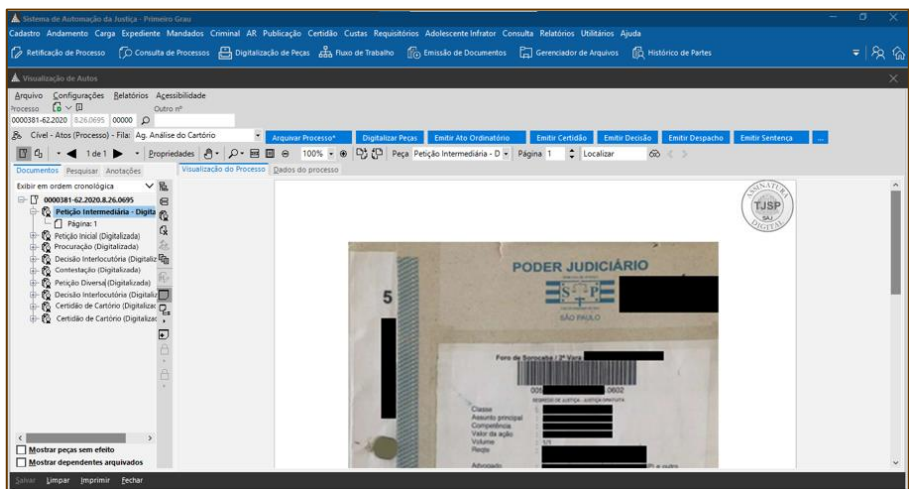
Sistema de Automação da Justiça - Primeiro Grau

Cadastro Andamento Carga Expediente Mandados Criminal AR Publicação Certidão Custas Requisitórios Adolescente Infrator Consulta Relatórios Utilitários Ajuda

Retificação de Processo Consulta de Processos Digitalização de Peças Fluxo de Trabalho Emissão de Documentos Gerenciador de Arquivos Histórico de Partes

Visualização de Autos

Arquivo Configurações Relatórios Acessibilidade

Processo Outro nº

0000381-62.2020 8.26.0695 00000

Cível - Atos (Processo) - Fila: Ag. Análise do Cartório

Arquivar Processo* Digitalizar Peças Emitir Ato Ordinatório Emitir Certidão Emitir Decisão Emitir Despacho Emitir Sentença ...

1 de 1 Propriedades 100% Peça Petição Intermediária - D Página 1 Localizar

Documentos Pesquisar Anotações

Visualização do Processo Dados do processo

Exibir em ordem cronológica

0000381-62.2020.8.26.0695

Petição Intermediária - Digita

Página: 1

Petição Inicial (Digitalizada)

Procuração (Digitalizada)

Decisão Interlocutória (Digitaliz

Contestação (Digitalizada)

Petição Diversa (Digitalizada)

Decisão Interlocutória (Digitaliz

Certidão de Cartório (Digitalizac

Certidão de Cartório (Digitalizac

Mostrar peças sem efeito

Mostrar dependentes arquivados

ASSINATURA TJSP SAJ DIGITAL

5

PODER JUDICIÁRIO

SÃO PAULO

Foro de Sorocaba | 2ª Vara

005 0602

Classe
Assunto principal
Competência
Valor da ação
Volume
Réqte

Advogado

Salvar Limpar Imprimir Fechar